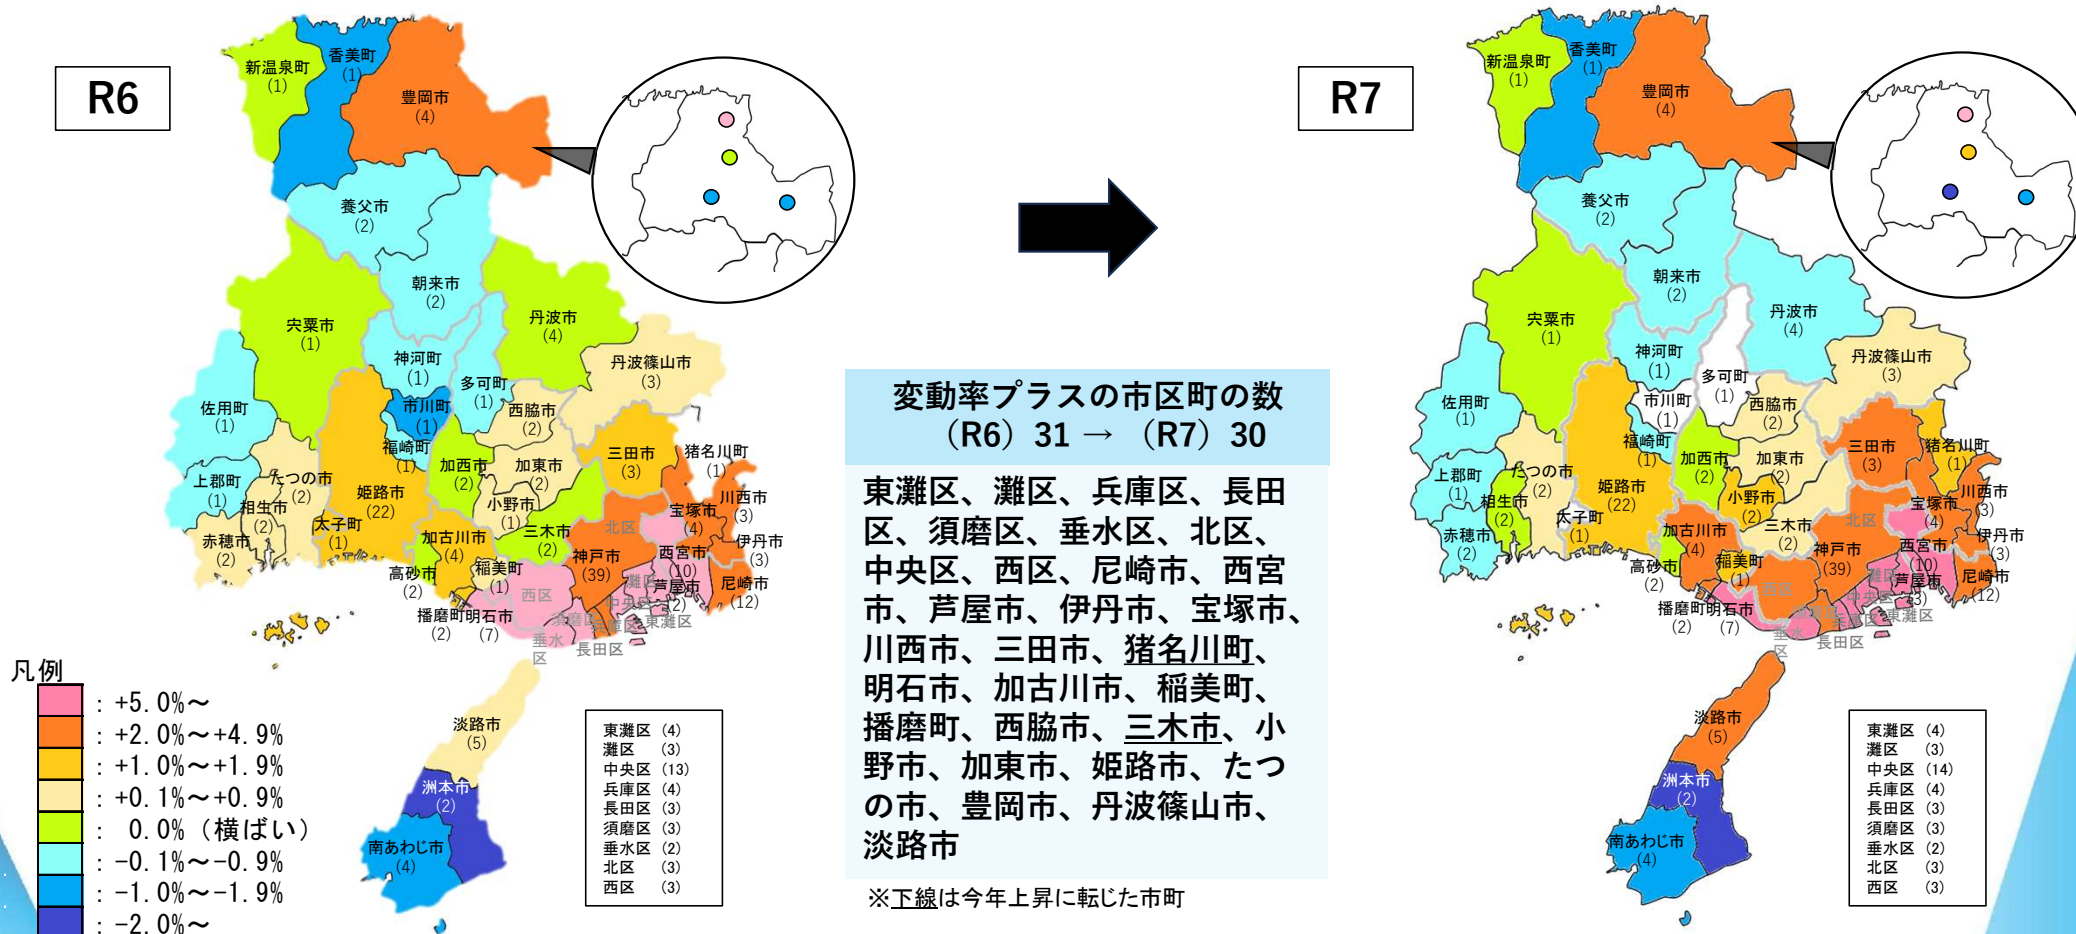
R6

新温泉町 (1)
香美町 (1)
豊岡市 (4)
養父市 (2)
朝来市 (2)
宍粟市 (1)
丹波市 (4)
丹波篠山市 (3)
神河町 (1)
多可町 (1)
市川町 (1)
西脇市 (2)
福崎町 (1)
加西市 (2)
加東市 (2)
三田市 (3)
猪名川町 (1)
佐用町 (1)
上郡町 (1)
たつの市 (2)
姫路市 (22)
相生市 (2)
太子町 (1)
小野市 (1)
三木市 (2)
宝塚市 (4)
川西市 (3)
伊丹市 (3)
赤穂市 (2)
加古川市 (4)
神戸市 (39)
北区
西宮市 (10)
尼崎市 (12)
高砂市 (2)
稲美町 (1)
芦屋市 (2)
西区
灘区
播磨町 (2)
明石市 (7)
中央区
須磨区
兵庫区
東灘区
垂水区
長田区
淡路市 (5)
洲本市 (2)
南あわじ市 (4)

| 東灘区 | (4) |
|---|---|
| 灘区 | (3) |
| 中央区 | (13) |
| 兵庫区 | (4) |
| 長田区 | (3) |
| 須磨区 | (3) |
| 垂水区 | (2) |
| 北区 | (3) |
| 西区 | (3) |

凡例
: +5.0%～
: +2.0%～+4.9%
: +1.0%～+1.9%
: +0.1%～+0.9%
: 0.0% (横ばい)
: -0.1%～-0.9%
: -1.0%～-1.9%
: -2.0%～

R7

新温泉町 (1)
香美町 (1)
豊岡市 (4)
養父市 (2)
朝来市 (2)
宍粟市 (1)
丹波市 (4)
丹波篠山市 (3)
神河町 (1)
多可町 (1)
市川町 (1)
西脇市 (2)
福崎町 (1)
加西市 (2)
加東市 (2)
三田市 (3)
猪名川町 (1)
佐用町 (1)
上郡町 (1)
たつの市 (2)
姫路市 (22)
相生市 (2)
太子町 (1)
小野市 (2)
三木市 (2)
宝塚市 (4)
川西市 (3)
伊丹市 (3)
赤穂市 (2)
加古川市 (4)
神戸市 (39)
北区
西宮市 (10)
尼崎市 (12)
高砂市 (2)
稲美町 (1)
芦屋市 (3)
西区
灘区
播磨町 (2)
明石市 (7)
中央区
須磨区
東灘区
垂水区
長田区
淡路市 (5)
洲本市 (2)
南あわじ市 (4)

| 東灘区 | (4) |
|---|---|
| 灘区 | (3) |
| 中央区 | (14) |
| 兵庫区 | (4) |
| 長田区 | (3) |
| 須磨区 | (3) |
| 垂水区 | (2) |
| 北区 | (3) |
| 西区 | (3) |

変動率プラスの市区町の数
(R6) 31 → (R7) 30

東灘区、灘区、兵庫区、長田区、須磨区、垂水区、北区、中央区、西区、尼崎市、西宮市、芦屋市、伊丹市、宝塚市、川西市、三田市、猪名川町、明石市、加古川市、稲美町、播磨町、西脇市、三木市、小野市、加東市、姫路市、たつの市、豊岡市、丹波篠山市、淡路市

※下線は今年上昇に転じた市町